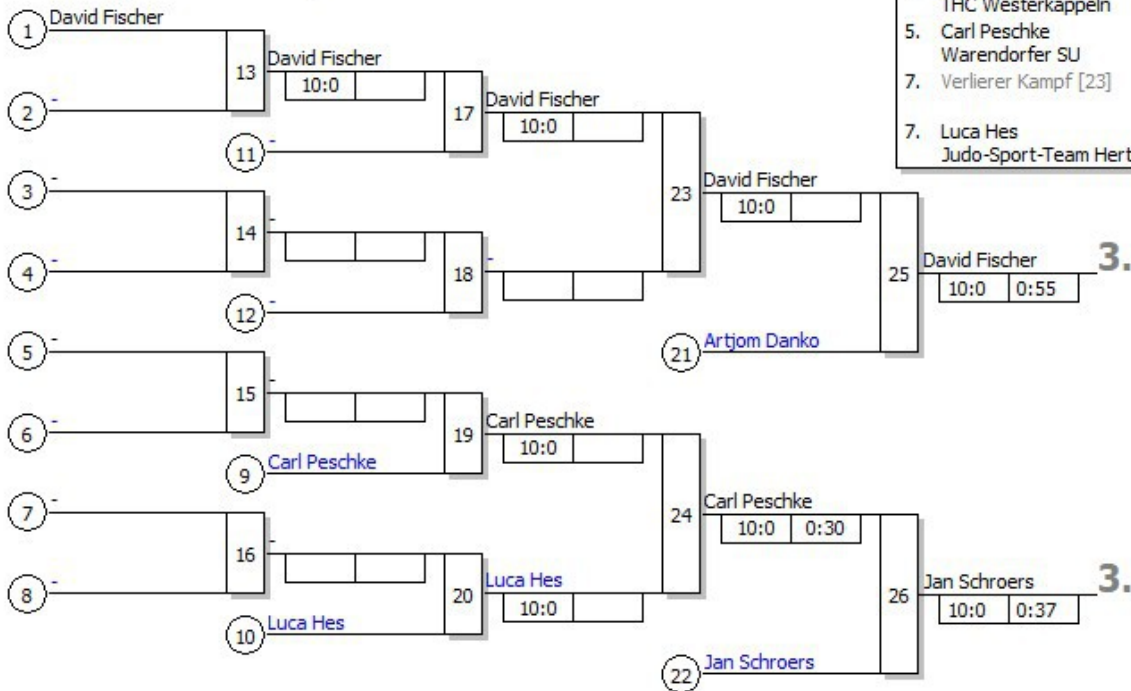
1 David Fischer
2 -
13
David Fischer
10:0
11 -
17
David Fischer
10:0
3 -
4 -
14
-
12 -
18
-
23
David Fischer
10:0
25
David Fischer
10:0 0:55
3.
21 Artjom Danko
5 -
6 -
15
-
9 Carl Peschke
19
Carl Peschke
10:0
7 -
8 -
16
-
10 Luca Hes
20
Luca Hes
10:0
24
Carl Peschke
10:0 0:30
26
Jan Schroers
10:0 0:37
3.
22 Jan Schroers

THC Westerkappeln
5. Carl Peschke
Warendorfer SU
7. Verlierer Kampf [23]
7. Luca Hes
Judo-Sport-Team Hert